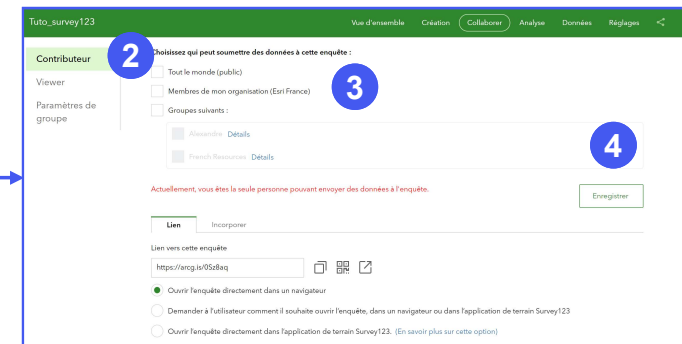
Tuto_survey123

Vue d'ensemble Création Collaborer Analyse Données Réglages

Contributeur
Viewer
Paramètres de groupe

2

Choisissez qui peut soumettre des données à cette enquête :

Tout le monde (public)

Membres de mon organisation (Esri France)

3

Groupes suivants :

Alexandre Détails

French Resources Détails

4

Actuellement, vous êtes la seule personne pouvant envoyer des données à l'enquête.

Enregistrer

Lien Incorporer

Lien vers cette enquête

https://arcg.is/0Sz8aq

Ouvrir l'enquête directement dans un navigateur

Demander à l'utilisateur comment il souhaite ouvrir l'enquête, dans un navigateur ou dans l'application de terrain Survey123

Ouvrir l'enquête directement dans l'application de terrain Survey123. (En savoir plus sur cette option)